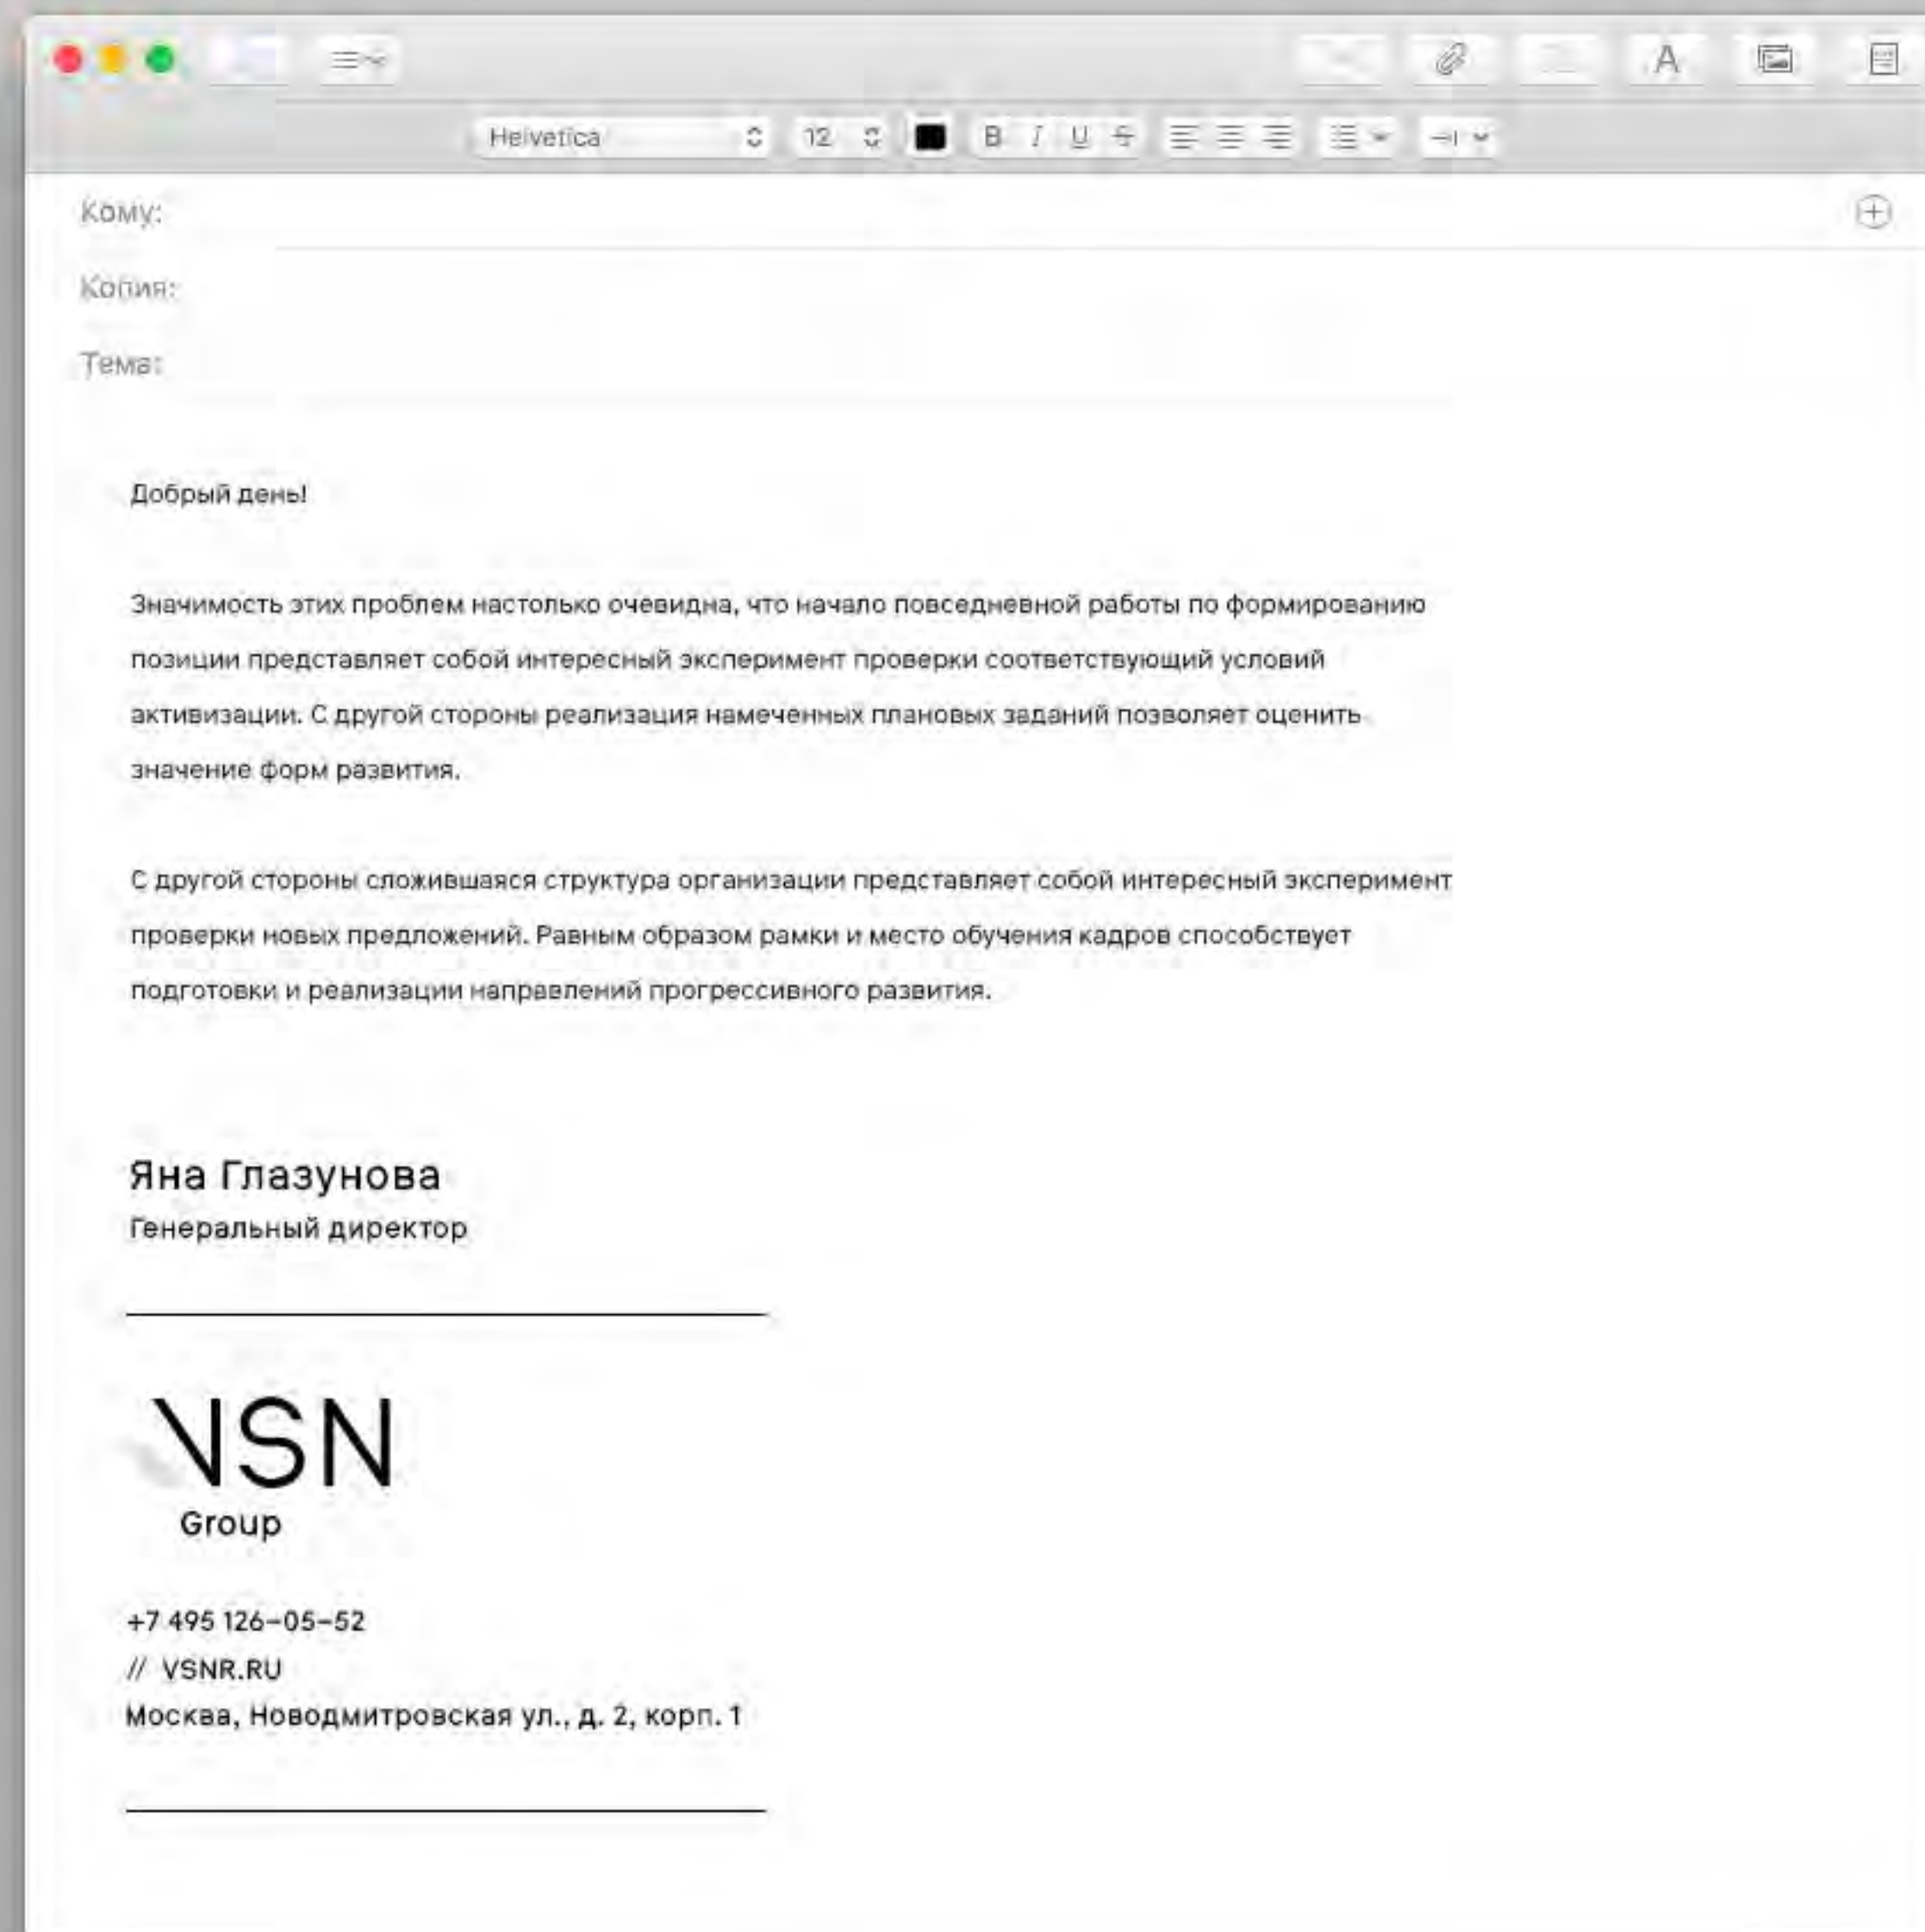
Helvetica 12 B I U S

Кому:

Копия:

Тема:

Добрый день!

Значимость этих проблем настолько очевидна, что начало повседневной работы по формированию позиции представляет собой интересный эксперимент проверки соответствующий условий активизации. С другой стороны реализация намеченных плановых заданий позволяет оценить значение форм развития.

С другой стороны сложившаяся структура организации представляет собой интересный эксперимент проверки новых предложений. Равным образом рамки и место обучения кадров способствует подготовки и реализации направлений прогрессивного развития.

Яна Глазунова
Генеральный директор

VSN
Group

+7 495 126-05-52
// VSNR.RU
Москва, Новодмитровская ул., д. 2, корп. 1